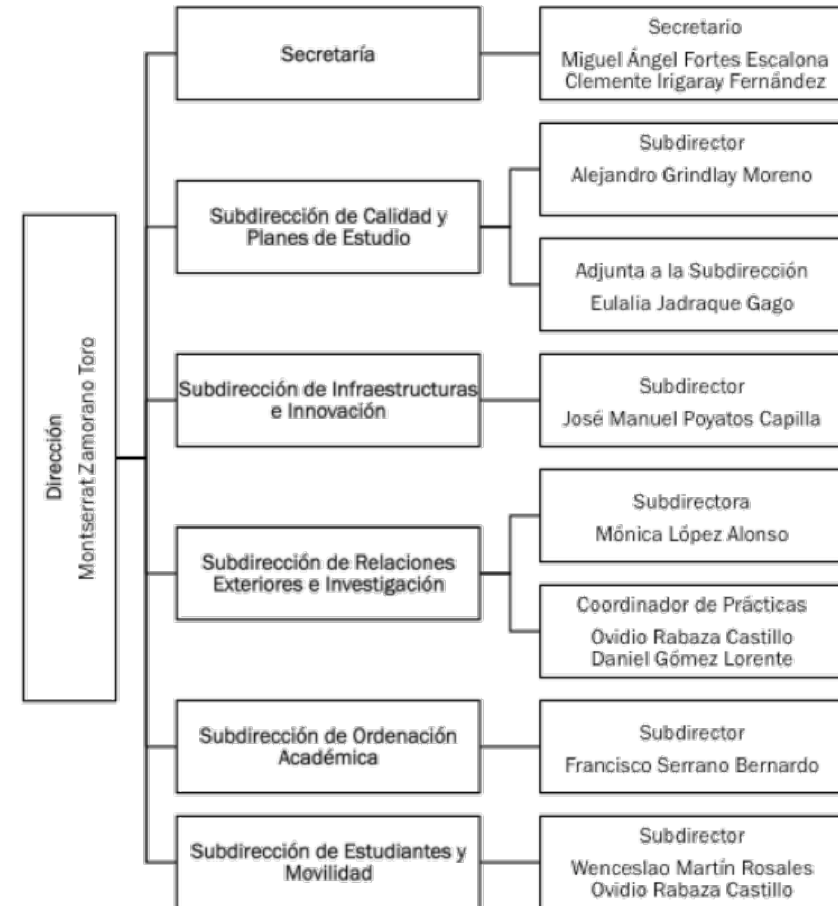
Dirección
Montserrat Zamorano Toro

Secretaría

Secretario
Miguel Ángel Fortes Escalona
Clemente Irigaray Fernández

Subdirección de Calidad y Planes de Estudio

Subdirector
Alejandro Grindlay Moreno

Adjunta a la Subdirección
Eulalia Jadraque Gago

Subdirección de Infraestructuras e Innovación

Subdirector
José Manuel Poyatos Capilla

Subdirección de Relaciones Exteriores e Investigación

Subdirectora
Mónica López Alonso

Coordinador de Prácticas
Ovidio Rabaza Castillo
Daniel Gómez Lorente

Subdirección de Ordenación Académica

Subdirector
Francisco Serrano Bernardo

Subdirección de Estudiantes y Movilidad

Subdirector
Wenceslao Martín Rosales
Ovidio Rabaza Castillo